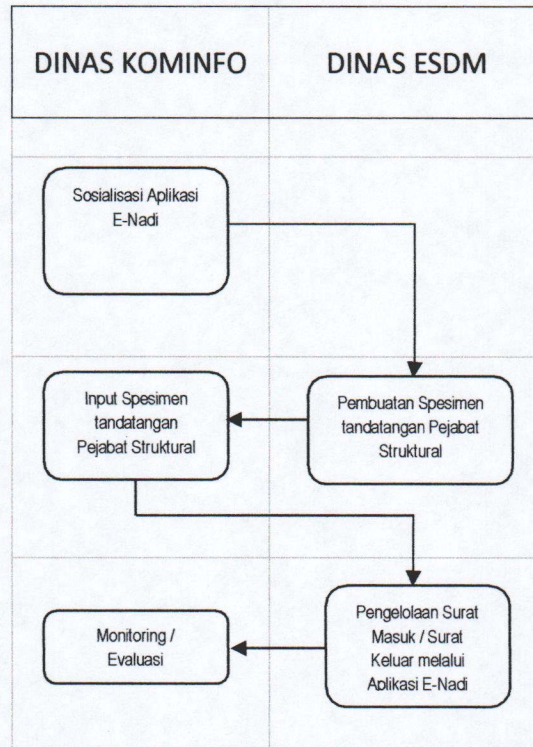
DINAS KOMINFO

DINAS ESDM

Sosialisasi Aplikasi E-Nadi

Pembuatan Spesimen tandatangan Pejabat Struktural

Input Spesimen tandatangan Pejabat Struktural

Pengelolaan Surat Masuk / Surat Keluar melalui Aplikasi E-Nadi

Monitoring / Evaluasi